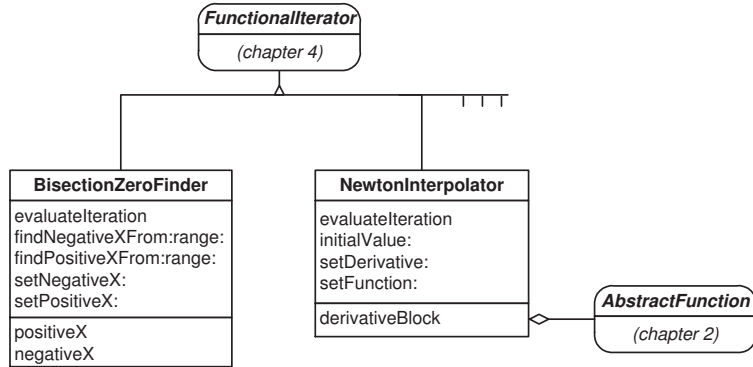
FunctionalIterator
(chapter 4)

BisectionZeroFinder
evaluateIteration
findNegativeXFrom:range:
findPositiveXFrom:range:
setNegativeX:
setPositiveX:
positiveX
negativeX

NewtonInterpolator
evaluateIteration
initialValue:
setDerivative:
setFunction:
derivativeBlock

AbstractFunction
(chapter 2)